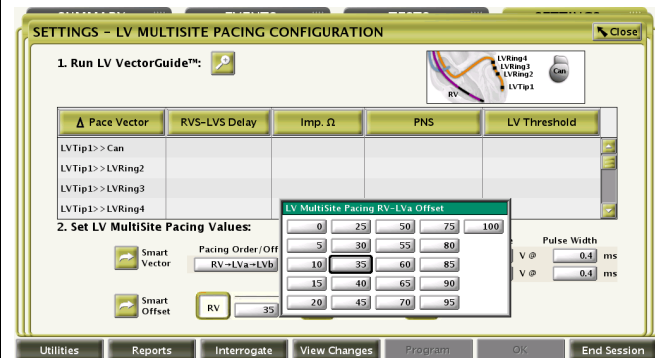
SETTINGS - LV MULTISITE PACING CONFIGURATION

Close

1. Run LV VectorGuide™:

LVRing4
LVRing3
LVRing2
LVTip1
RV
Can

| Δ Pace Vector | RVS-LVS Delay | Imp. Ω | PNS | LV Threshold |
|---|---|---|---|---|
| LVTip1>>Can | | | | |
| LVTip1>>LVRing2 | | | | |
| LVTip1>>LVRing3 | | | | |
| LVTip1>>LVRing4 | | | | |

2. Set LV MultiSite Pacing Values:

Smart Vector

Pacing Order/Off

RV→LVa→LVb

Pulse Width

V @ 0.4 ms

V @ 0.4 ms

Smart Offset

RV

35

LV MultiSite Pacing RV-LVa Offset

| 0 | 25 | 50 | 75 | 100 |
|---|---|---|---|---|
| 5 | 30 | 55 | 80 | |
| 10 | 35 | 60 | 85 | |
| 15 | 40 | 65 | 90 | |
| 20 | 45 | 70 | 95 | |

Utilities Reports Interrogate View Changes Program OK End Session